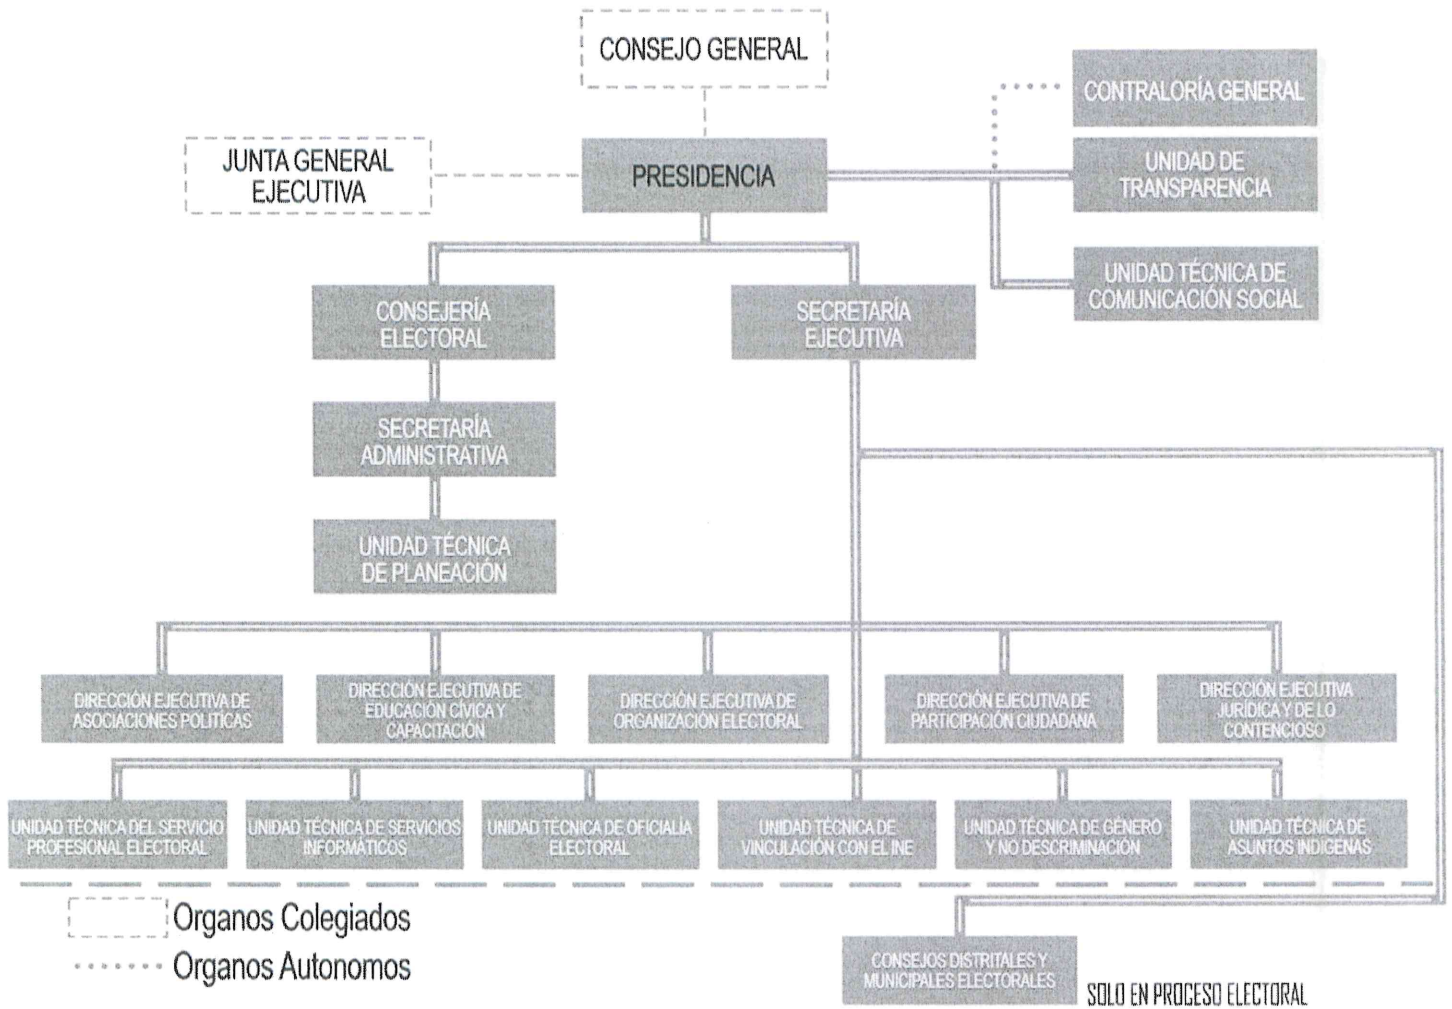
CONSEJO GENERAL

JUNTA GENERAL EJECUTIVA

PRESIDENCIA

CONTRALORÍA GENERAL

UNIDAD DE TRANSPARENCIA

UNIDAD TÉCNICA DE COMUNICACIÓN SOCIAL

CONSEJERÍA ELECTORAL

SECRETARÍA EJECUTIVA

SECRETARÍA ADMINISTRATIVA

UNIDAD TÉCNICA DE PLANEACIÓN

DIRECCIÓN EJECUTIVA DE ASOCIACIONES POLÍTICAS

DIRECCIÓN EJECUTIVA DE EDUCACIÓN CÍVICA Y CAPACITACIÓN

DIRECCIÓN EJECUTIVA DE ORGANIZACIÓN ELECTORAL

DIRECCIÓN EJECUTIVA DE PARTICIPACIÓN CIUDADANA

DIRECCIÓN EJECUTIVA JURÍDICA Y DE LO CONTENCIOSO

UNIDAD TÉCNICA DEL SERVICIO PROFESIONAL ELECTORAL

UNIDAD TÉCNICA DE SERVICIOS INFORMÁTICOS

UNIDAD TÉCNICA DE OFICIALÍA ELECTORAL

UNIDAD TÉCNICA DE VINCULACIÓN CON EL INE

UNIDAD TÉCNICA DE GÉNERO Y NO DESCRIMINACIÓN

UNIDAD TÉCNICA DE ASUNTOS INDÍGENAS

Organos Colegiados
Organos Autonomos

CONSEJOS DISTRITALES Y MUNICIPALES ELECTORALES

SOLO EN PROCESO ELECTORAL